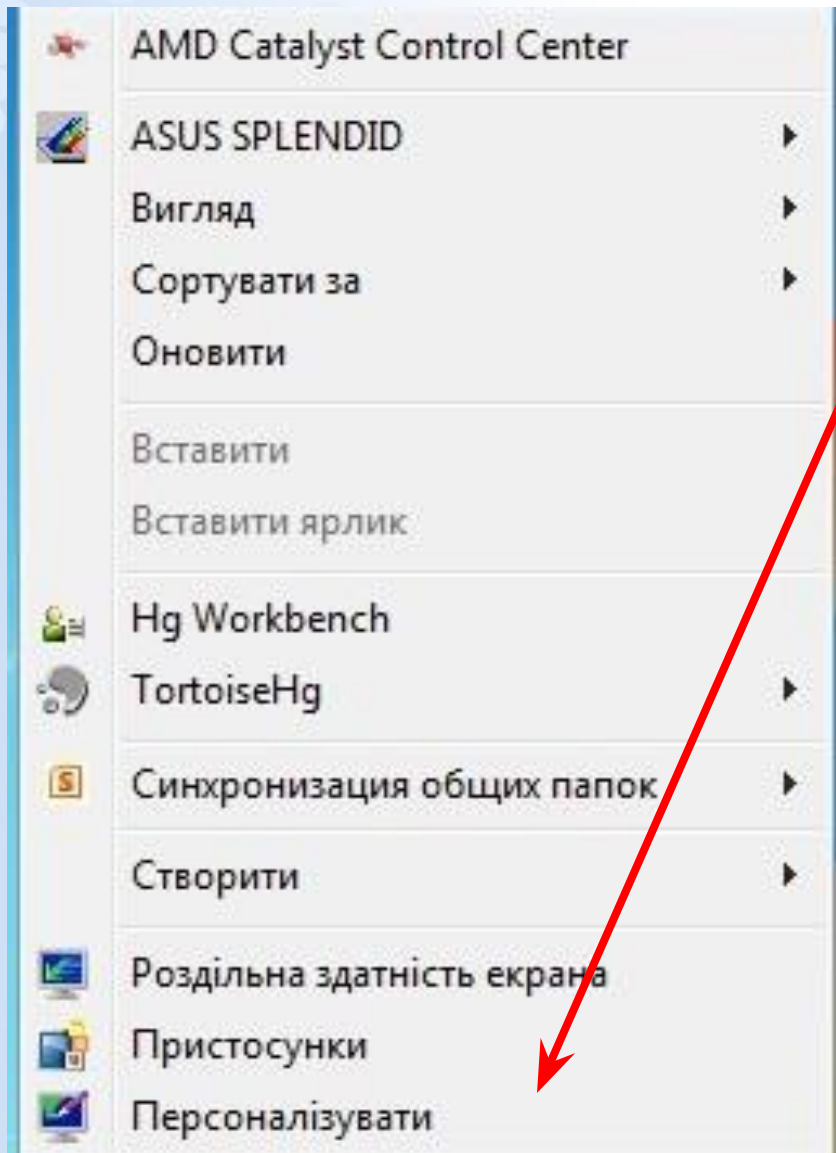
AMD Catalyst Control Center

ASUS SPLENDID
Вигляд
Сортувати за
Оновити

Вставити
Вставити ярлик

Hg Workbench
TortoiseHg

Синхронизация общих папок

Створити

Роздільна здатність екрана
Пристосунки
Персоналізувати